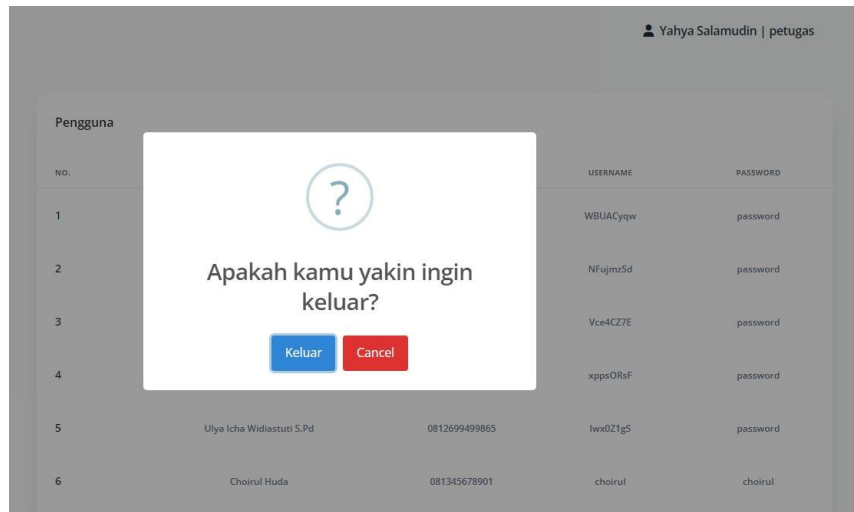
Yahya Salamudin | petugas

Pengguna

| NO. | | | USERNAME | PASSWORD |
|---|---|---|---|---|
| 1 | | | WBUACyqw | password |
| 2 | | | NFujmzSd | password |
| 3 | | | Vce4CZ7E | password |
| 4 | | | xppsORsF | password |
| 5 | Ulya Icha Widiastuti S.Pd | 0812699499865 | lwx0Z1gS | password |
| 6 | Choirul Huda | 081345678901 | choirul | choirul |

?

Apakah kamu yakin ingin keluar?

Keluar Cancel